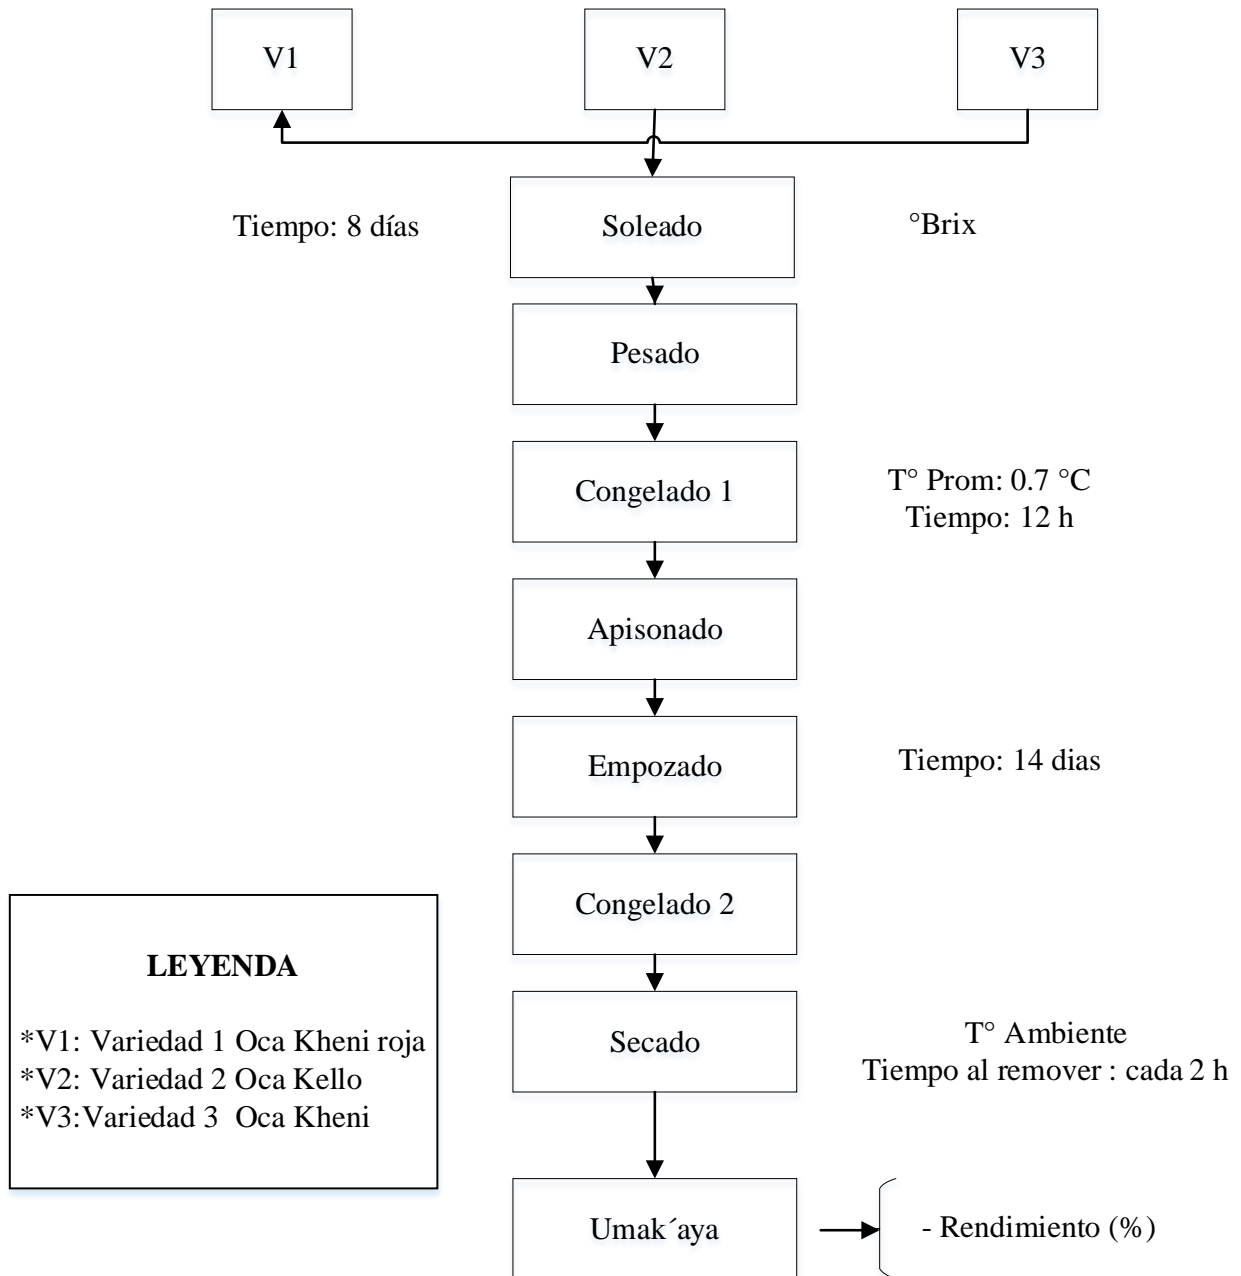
V1

V2

V3

Tiempo: 8 días

Soleado

°Brix

Pesado

Congelado 1

T° Prom: 0.7 °C
Tiempo: 12 h

Apisonado

Empozado

Tiempo: 14 dias

Congelado 2

LEYENDA

*V1: Variedad 1 Oca Kheni roja
*V2: Variedad 2 Oca Kello
*V3:Variedad 3 Oca Kheni

Secado

T° Ambiente
Tiempo al remover : cada 2 h

Umak´aya

- Rendimiento (%)